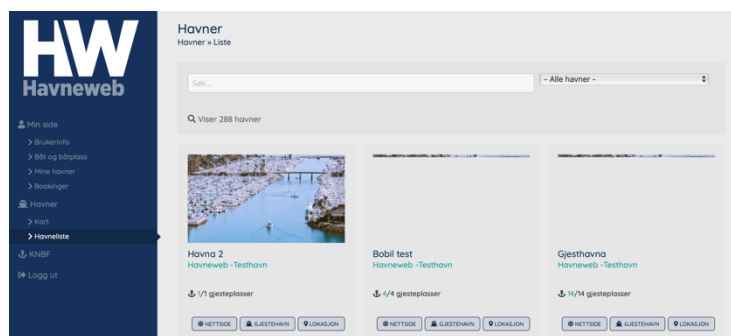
HW
Havneweb

Min side
> Brukerinfo
> Båt og båtplass
> Mine havner
> Bookinger
Havner
> Kart
> Havneliste
KNBF
Logg ut

Havner
Havner » Liste

Søk...

- Alle havner -

Viser 288 havner

Havna 2
Havneweb -Testhavn
1/1 gjesteplasser
NETTSIDE GJESTEHAVN LOKASJON

Bobil test
Havneweb -Testhavn
4/4 gjesteplasser
NETTSIDE GJESTEHAVN LOKASJON

Gjesthavna
Havneweb -Testhavn
14/14 gjesteplasser
NETTSIDE GJESTEHAVN LOKASJON